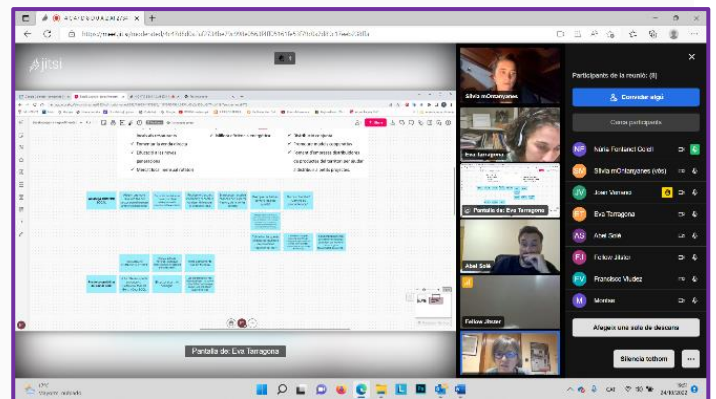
jitsi

Participants de la reunió: (8)

Convidar algú

Convidar participants

Núria Fontanet Oizol

Silvia mOntanyanes (vós)

Joan Vernano

Eva Tarragona

Abel Solà

Ferran Jhuter

Francisco Vladez

Montse

Afegeix una sala de descans

Silencia tothom

Silvia mOntanyanes

Eva Tarragona

Pantalla de: Eva Tarragona

Abel Solà

Ferran Jhuter

Pantalla de: Eva Tarragona

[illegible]

24/10/2022